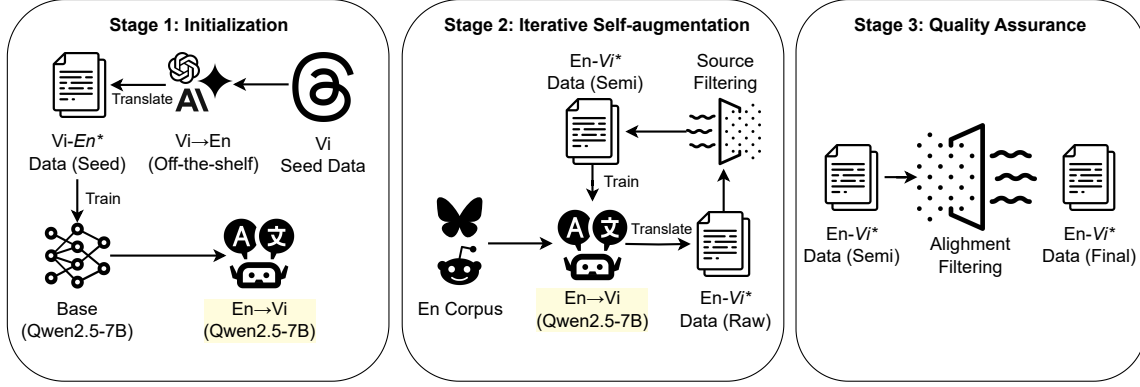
Stage 1: Initialization

Translate

Vi-*En** Data (Seed)

Vi→En (Off-the-shelf)

Vi Seed Data

Train

Base (Qwen2.5-7B)

En→Vi (Qwen2.5-7B)

Stage 2: Iterative Self-augmentation

En-*Vi** Data (Semi)

Source Filtering

Train

Translate

En Corpus

En→Vi (Qwen2.5-7B)

En-*Vi** Data (Raw)

Stage 3: Quality Assurance

En-*Vi** Data (Semi)

Alighment Filtering

En-*Vi** Data (Final)